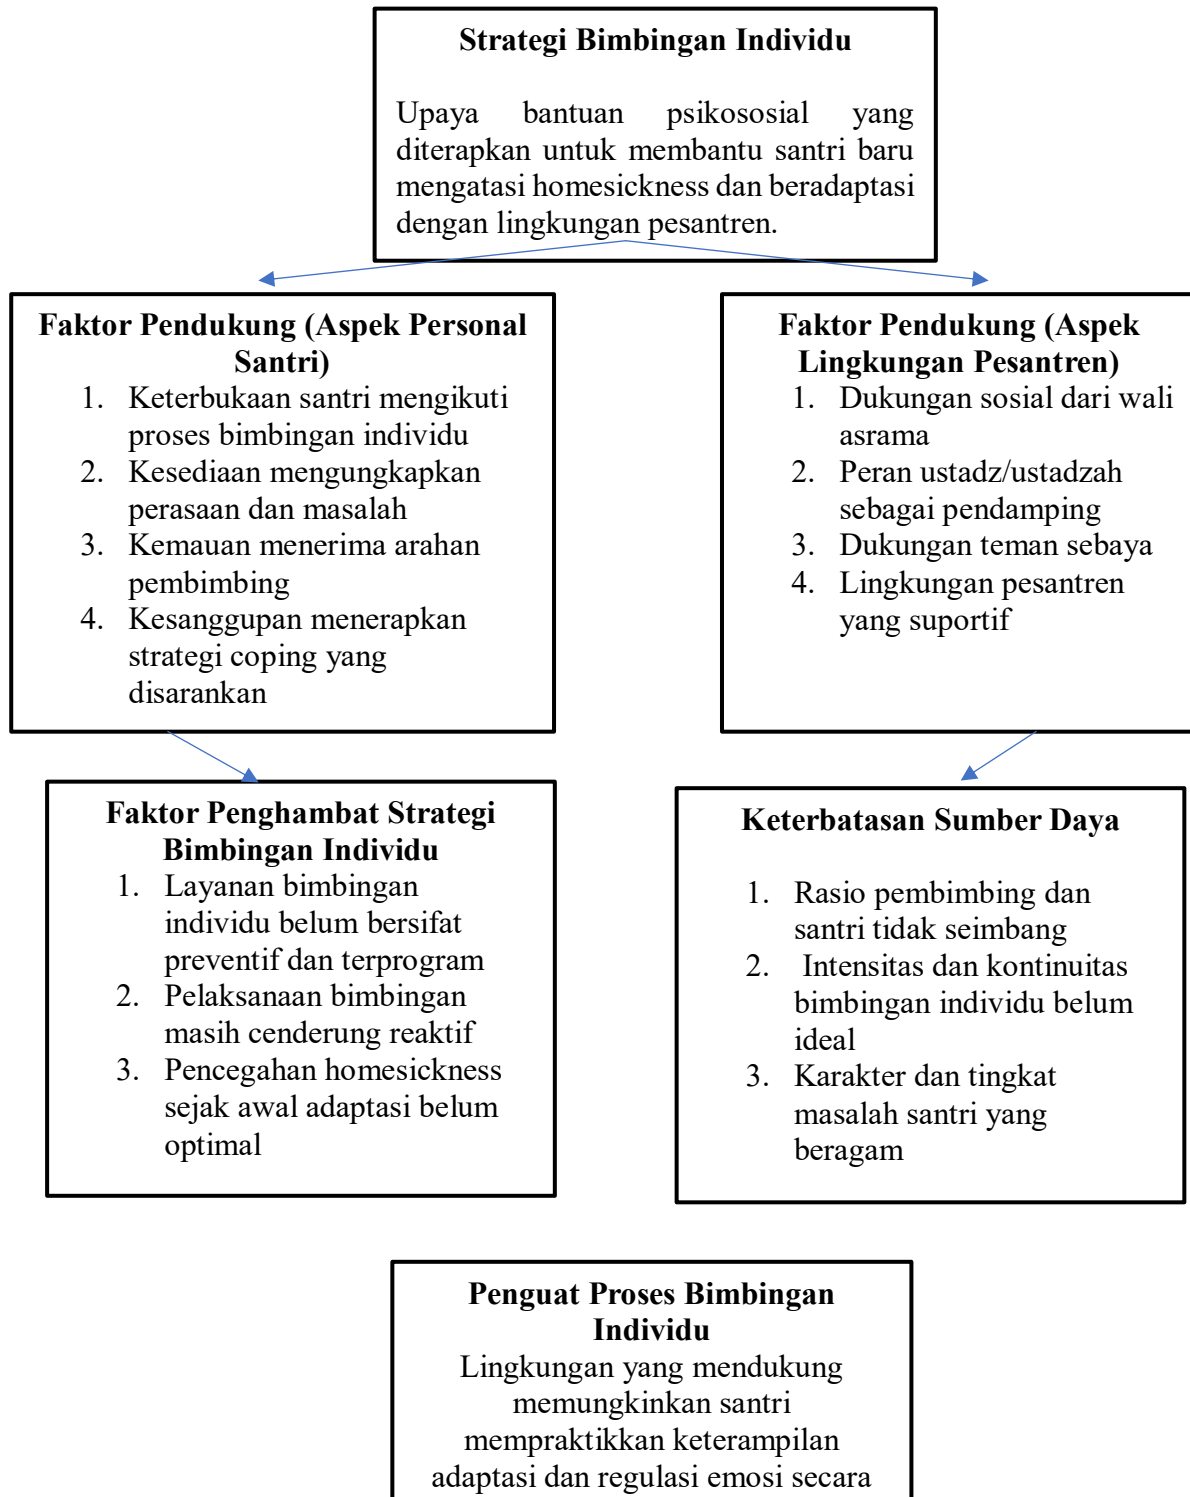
**Strategi Bimbingan Individu**

Upaya bantuan psikososial yang diterapkan untuk membantu santri baru mengatasi homesickness dan beradaptasi dengan lingkungan pesantren.

**Faktor Pendukung (Aspek Personal Santri)**

1. Keterbukaan santri mengikuti proses bimbingan individu
2. Kesediaan mengungkapkan perasaan dan masalah
3. Kemauan menerima arahan pembimbing
4. Kesanggupan menerapkan strategi coping yang disarankan

**Faktor Pendukung (Aspek Lingkungan Pesantren)**

1. Dukungan sosial dari wali asrama
2. Peran ustadz/ustadzah sebagai pendamping
3. Dukungan teman sebaya
4. Lingkungan pesantren yang suportif

**Faktor Penghambat Strategi Bimbingan Individu**

1. Layanan bimbingan individu belum bersifat preventif dan terprogram
2. Pelaksanaan bimbingan masih cenderung reaktif
3. Pencegahan homesickness sejak awal adaptasi belum optimal

**Keterbatasan Sumber Daya**

1. Rasio pembimbing dan santri tidak seimbang
2. Intensitas dan kontinuitas bimbingan individu belum ideal
3. Karakter dan tingkat masalah santri yang beragam

**Penguat Proses Bimbingan Individu**

Lingkungan yang mendukung memungkinkan santri mempraktikkan keterampilan adaptasi dan regulasi emosi secara